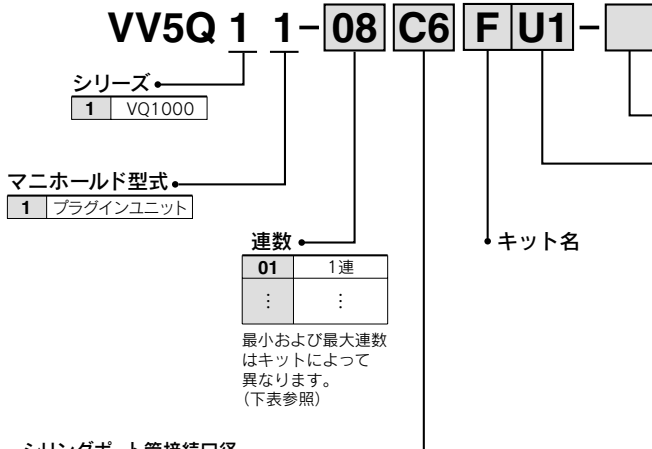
VV5Q 1 1 − 08 C6 F U1 −

シリーズ

| 1 | VQ1000 |
|---|---|

マニホールド型式

| 1 | プラグインユニット |
|---|---|

連数

| 01 | 1連 |
|---|---|
| ⋮ | ⋮ |

最小および最大連数はキットによって異なります。(下表参照)

キット名

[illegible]